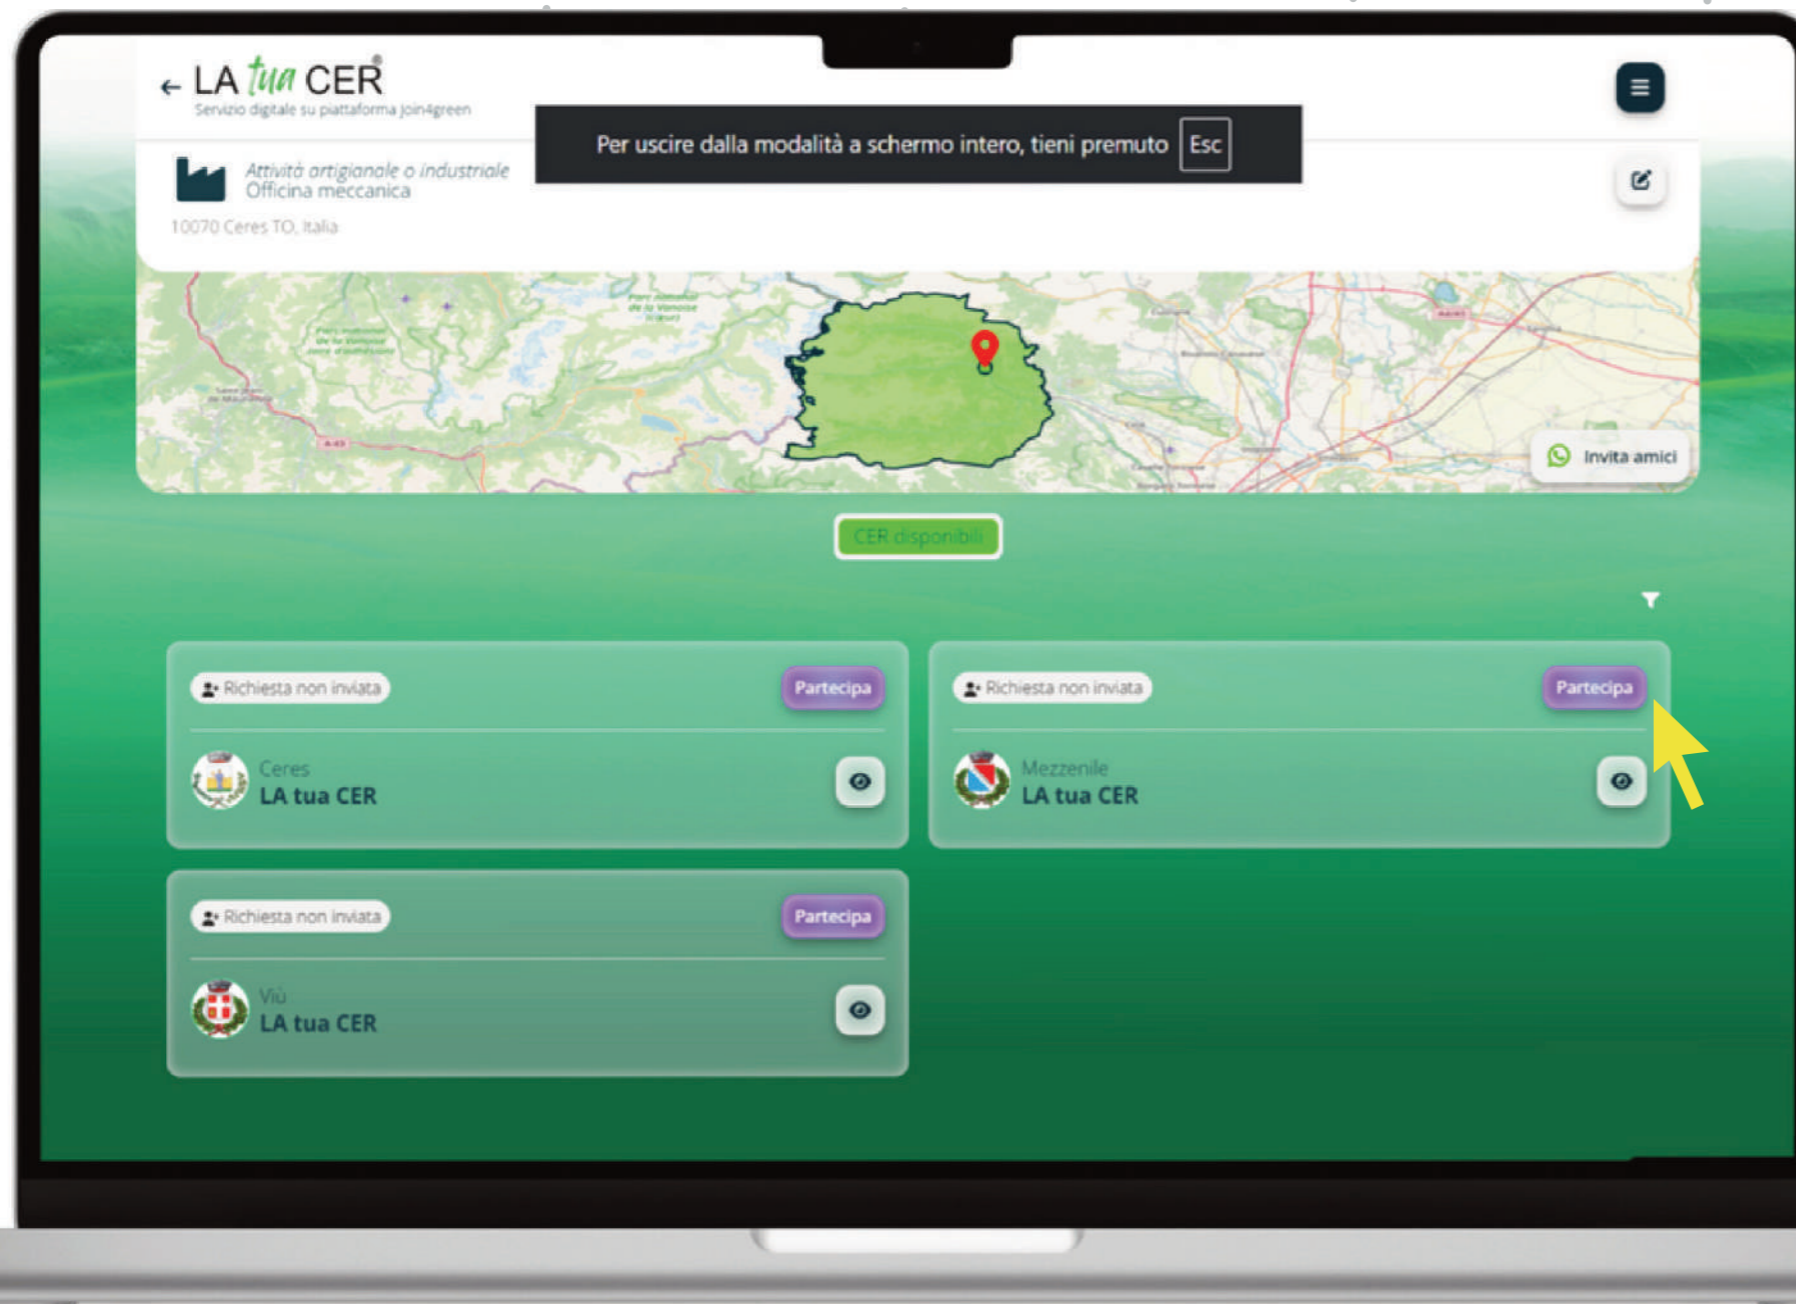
LA tua CER®
Servizio digitale su piattaforma join4green

Per uscire dalla modalità a schermo intero, tieni premuto Esc

Attività artigianale o industriale
Officina meccanica
10070 Ceres TO, Italia

Invita amici

CER disponibili

Richiesta non inviata
Partecipa
Ceres
LA tua CER

Richiesta non inviata
Partecipa
Mezzenile
LA tua CER

Richiesta non inviata
Partecipa
Viù
LA tua CER